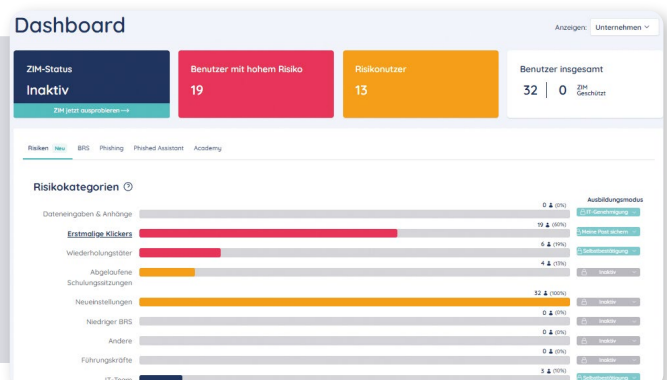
Dashboard

Anzeigen: Unternehmen

ZIM-Status
Inaktiv
ZIM jetzt ausprobieren →

Benutzer mit hohem Risiko
19

Risikonutzer
13

Benutzer insgesamt
32 | 0 ZIM Geschützt

Risiken Neu BRS Phishing Phished Assistant Academy

Risikokategorien ⓘ

Ausbildungsmodus

| Kategorie | Anzahl | Ausbildungsmodus |
|---|---|---|
| Dateneingaben & Anhänge | 0 (0%) | IT-Genehmigung |
| Erstmalige Klickers | 19 (60%) | Keine Post sichern |
| Wiederholungstäter | 6 (19%) | Selbstbestätigung |
| Abgelaufene Schulungssitzungen | 4 (13%) | Inaktiv |
| Neueinstellungen | 32 (100%) | Inaktiv |
| Niedriger BRS | 0 (0%) | Inaktiv |
| Andere | 0 (0%) | Inaktiv |
| Führungskräfte | 0 (0%) | Inaktiv |
| IT-Team | 3 (10%) | Selbstbestätigung |